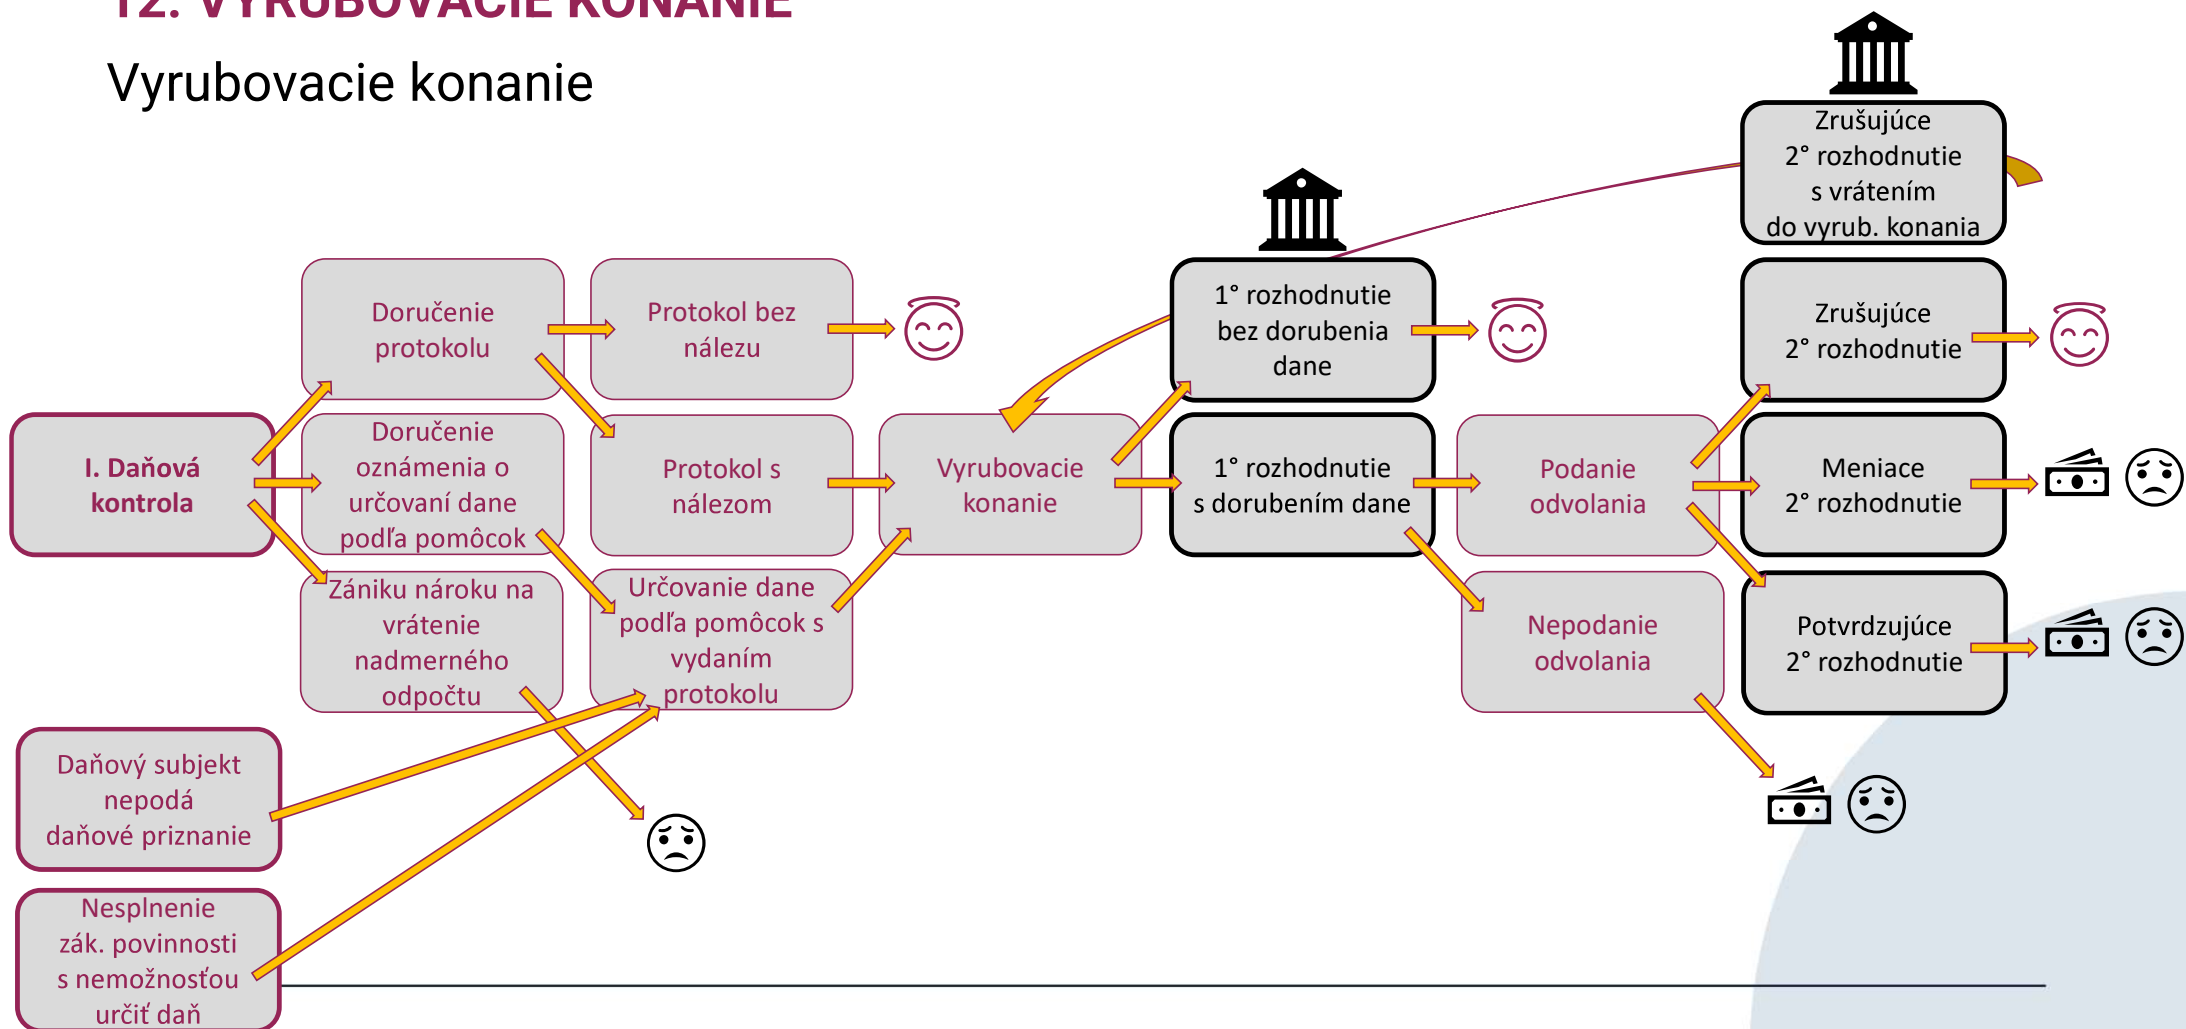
12. VYRUBOVACIE KONANIE

Vyrubovacie konanie

Zrušujúce 2° rozhodnutie s vrátením do vyrub. konania

1° rozhodnutie bez dorubenia dane

Zrušujúce 2° rozhodnutie

Doručenie protokolu

Protokol bez nálezu

I. Daňová kontrola

Doručenie oznámenia o určovaní dane podľa pomôcok

Protokol s nálezom

Vyrubovacie konanie

1° rozhodnutie s dorubením dane

Podanie odvolania

Meniace 2° rozhodnutie

Zániku nároku na vrátenie nadmerného odpočtu

Určovanie dane podľa pomôcok s vydaním protokolu

Nepodanie odvolania

Potvrdzujúce 2° rozhodnutie

Daňový subjekt nepodá daňové priznanie

Nesplnenie zák. povinnosti s nemožnosťou určiť daň